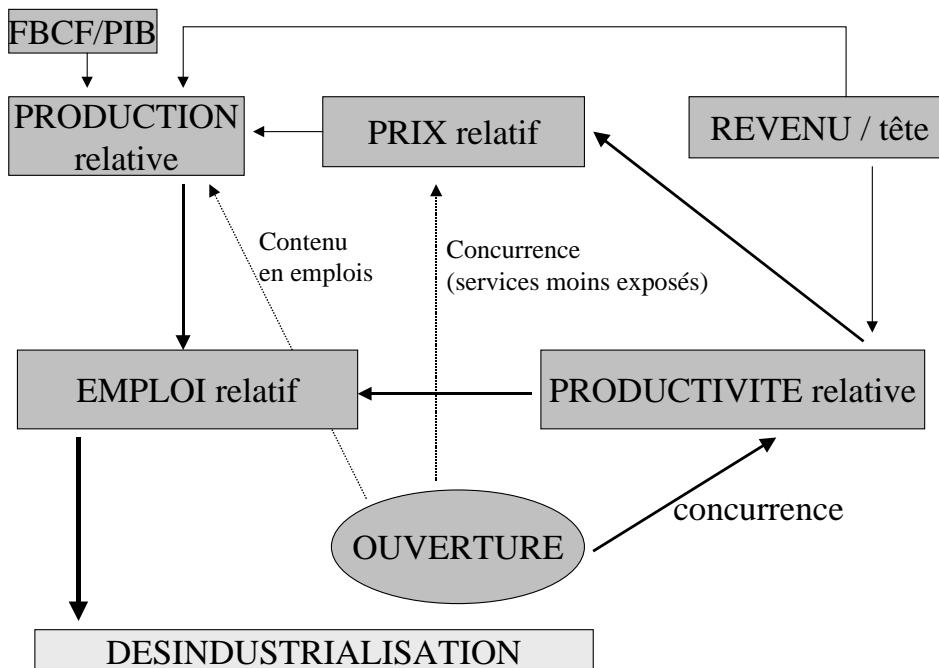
FBCF/PIB

PRODUCTION relative

PRIX relatif

REVENU / tête

Contenu en emplois

Concurrence (services moins exposés)

EMPLOI relatif

PRODUCTIVITE relative

concurrence

OUVERTURE

DESINDUSTRIALISATION